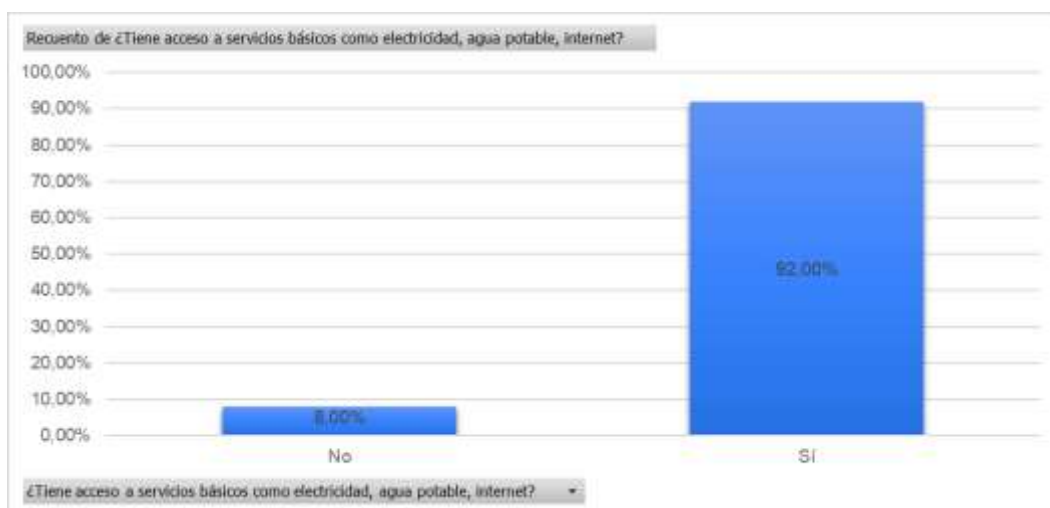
Recuento de ¿Tiene acceso a servicios básicos como electricidad, agua potable, internet?

100,00%
90,00%
80,00%
70,00%
60,00%
50,00%
40,00%
30,00%
20,00%
10,00%
0,00%

8,00%
92,00%

No
Sí

¿Tiene acceso a servicios básicos como electricidad, agua potable, internet?